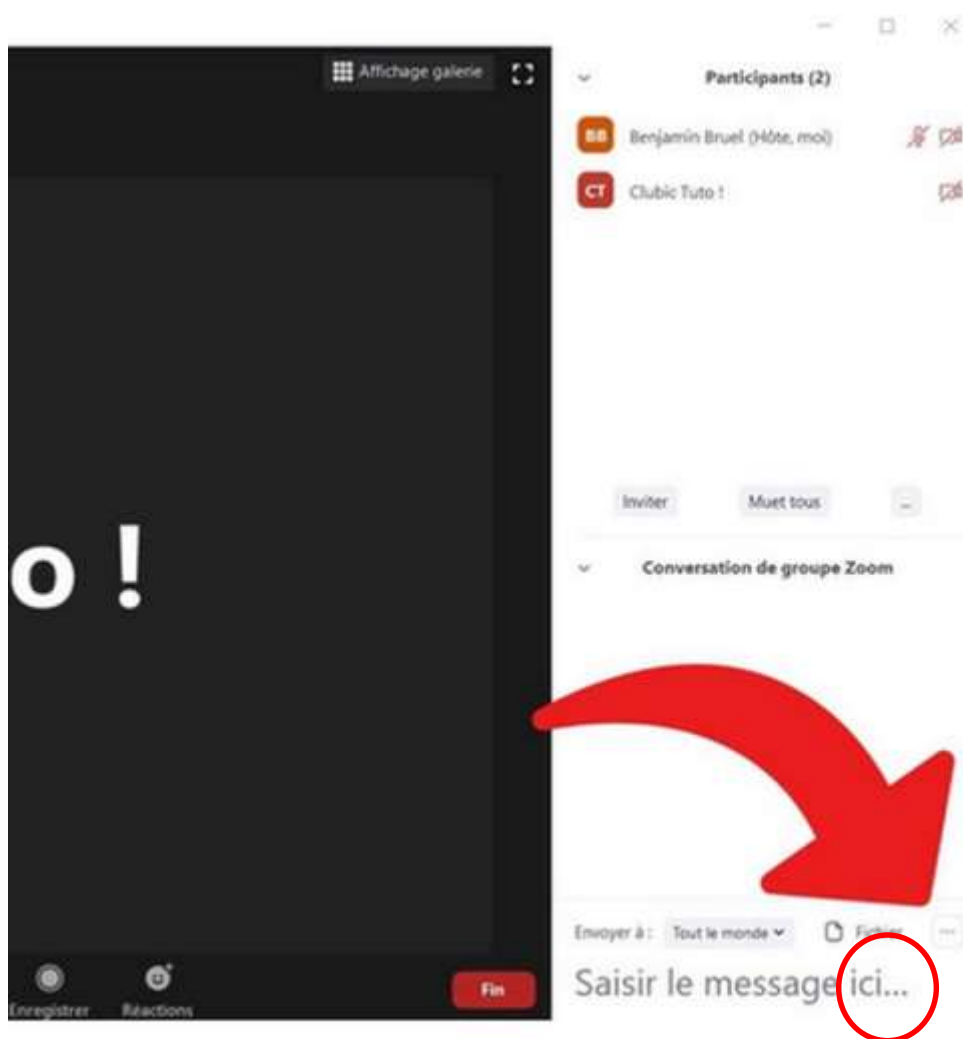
Affichage galerie

o !

Enregistrer Réactions

Fin

Participants (2)

BB Benjamin Bruel (Hôte, moi)

CT Clubic Tuto !

Inviter Muet tous ...

Conversation de groupe Zoom

Envoyer à : Tout le monde Fichier ...

Saisir le message ici...